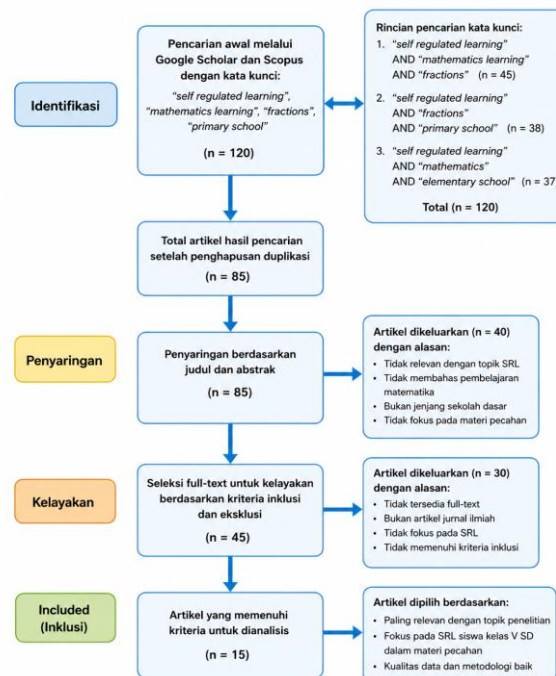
Identifikasi

Pencarian awal melalui Google Scholar dan Scopus dengan kata kunci:

"self regulated learning", "mathematics learning", "fractions", "primary school"

(n = 120)

Rincian pencarian kata kunci:

1. "self regulated learning" AND "mathematics learning" AND "fractions" (n = 45)

2. "self regulated learning" AND "fractions" AND "primary school" (n = 38)

3. "self regulated learning" AND "mathematics" AND "elementary school" (n = 37

Total (n = 120)

Total artikel hasil pencarian setelah penghapusan duplikasi

(n = 85)

Penyaringan

Penyaringan berdasarkan judul dan abstrak

(n = 85)

Artikel dikeluarkan (n = 40) dengan alasan:

- Tidak relevan dengan topik SRL
- Tidak membahas pembelajaran matematika
- Bukan jenjang sekolah dasar
- Tidak fokus pada materi pecahan

Kelayakan

Seleksi full-text untuk kelayakan berdasarkan kriteria inklusi dan eksklusi

(n = 45)

Artikel dikeluarkan (n = 30) dengan alasan:

- Tidak tersedia full-text
- Bukan artikel jurnal ilmiah
- Tidak fokus pada SRL
- Tidak memenuhi kriteria inklusi

Included (Inklusi)

Artikel yang memenuhi kriteria untuk dianalisis

(n = 15)

Artikel dipilih berdasarkan:

- Paling relevan dengan topik penelitian
- Fokus pada SRL siswa kelas V SD dalam materi pecahan
- Kualitas data dan metodologi baik